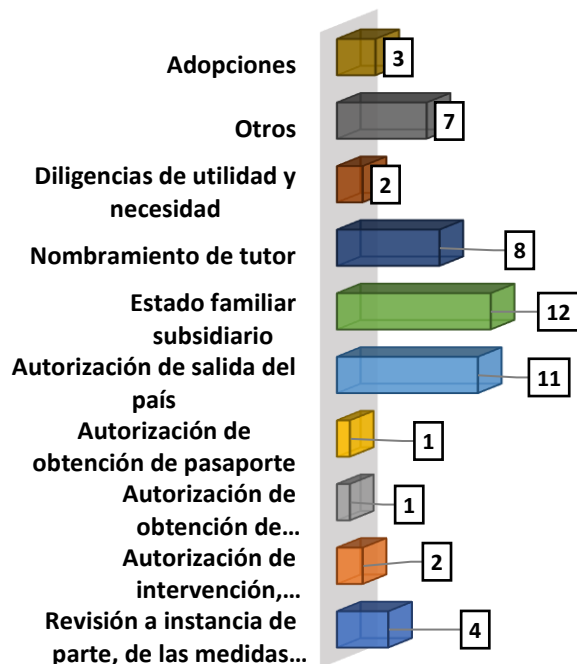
Adopciones
3
Otros
7
Diligencias de utilidad y necesidad
2
Nombramiento de tutor
8
Estado familiar subsidiario
12
Autorización de salida del país
11
Autorización de obtención de pasaporte
1
Autorización de obtención de…
1
Autorización de intervención,…
2
Revisión a instancia de parte, de las medidas…
4